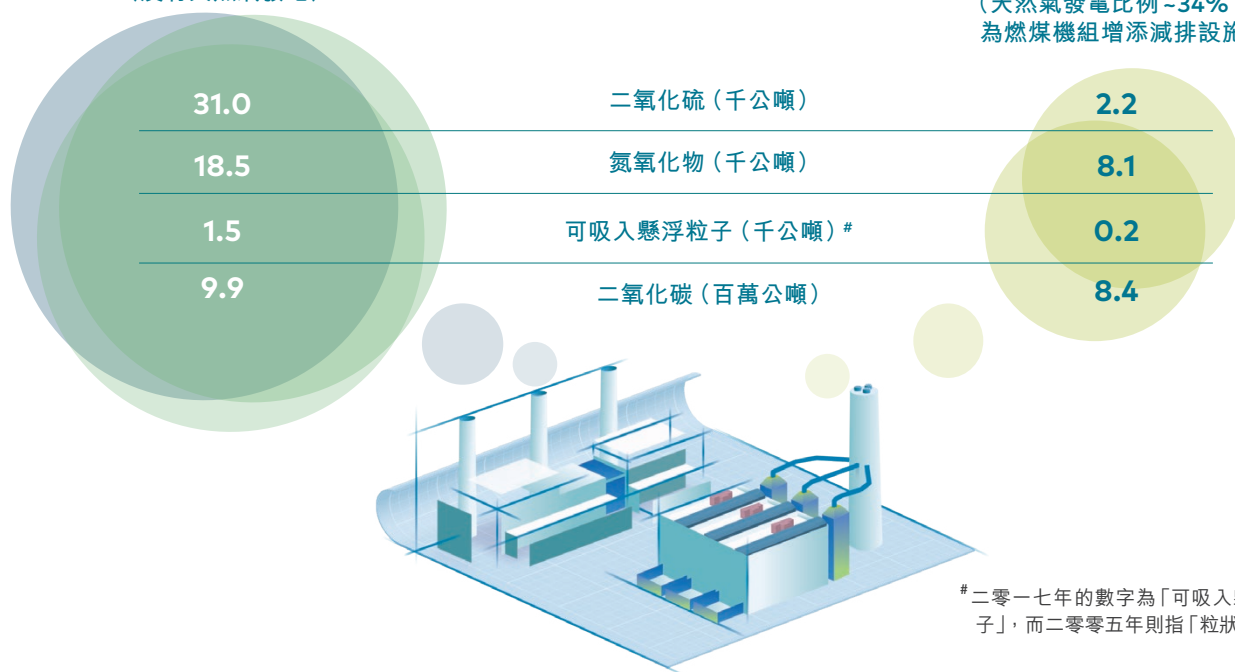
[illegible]
（天然氣發電比例~34%
為燃煤機組增添減排設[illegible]

| 31.0 | 二氧化硫（千公噸） | 2.2 |
|---|---|---|
| 18.5 | 氮氧化物（千公噸） | 8.1 |
| 1.5 | 可吸入懸浮粒子（千公噸）# | 0.2 |
| 9.9 | 二氧化碳（百萬公噸） | 8.4 |

# 二零一七年的數字為「可吸入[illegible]子」，而二零零五年則指「粒狀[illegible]